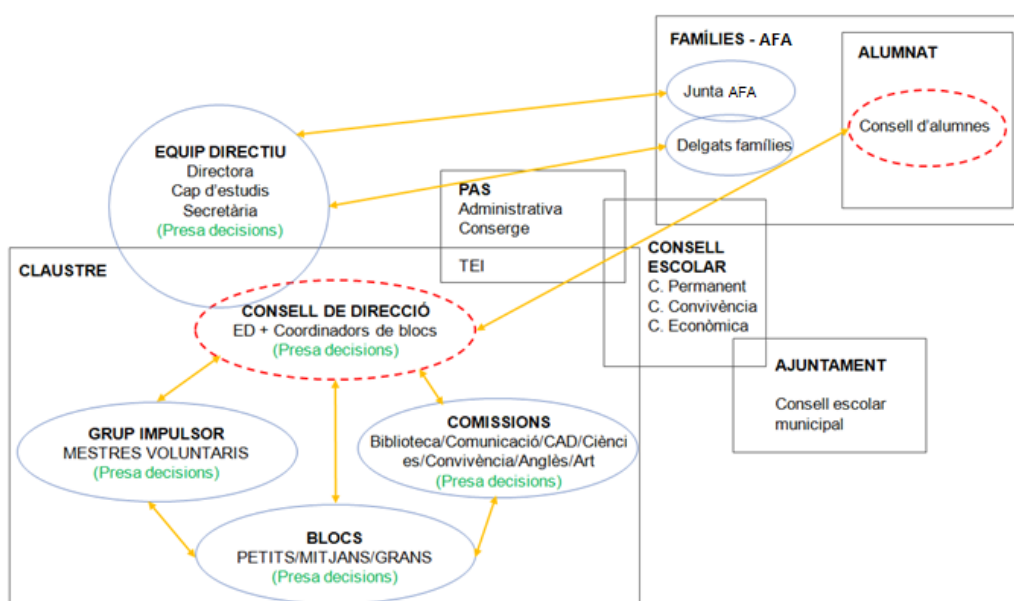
FAMÍLIES - AFA

Junta AFA

Delgats famílies

ALUMNAT

Consell d'alumnes

EQUIP DIRECTIU
Directora
Cap d'estudis
Secretària
(Presa decisions)

PAS
Administrativa
Conserge

TEI

CONSELL ESCOLAR
C. Permanent
C. Convivència
C. Econòmica

CLAUSTRE

CONSELL DE DIRECCIÓ
ED + Coordinadors de blocs
(Presa decisions)

AJUNTAMENT

Consell escolar municipal

GRUP IMPULSOR
MESTRES VOLUNTARIS
(Presa decisions)

COMISSIONS
Biblioteca/Comunicació/CAD/Ciències/Convivència/Anglès/Art
(Presa decisions)

BLOCS
PETITS/MITJANS/GRANS
(Presa decisions)